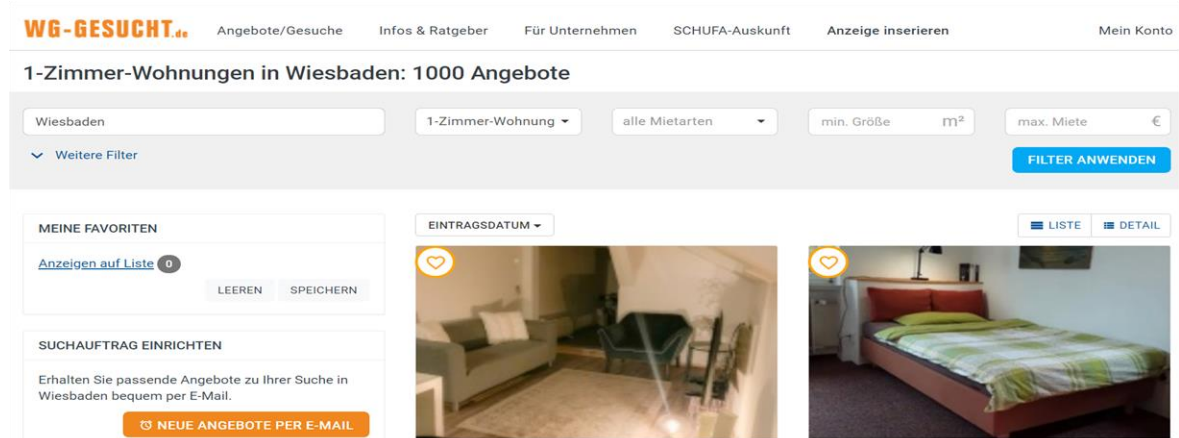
WG-GESUCHT.de Angebote/Gesuche Infos & Ratgeber Für Unternehmen SCHUFA-Auskunft Anzeige inserieren Mein Konto

1-Zimmer-Wohnungen in Wiesbaden: 1000 Angebote

Wiesbaden 1-Zimmer-Wohnung alle Mietarten min. Größe m² max. Miete €

Weitere Filter

FILTER ANWENDEN

MEINE FAVORITEN

Anzeigen auf Liste 0

LEEREN SPEICHERN

SUCHAUFTRAG EINRICHTEN

Erhalten Sie passende Angebote zu Ihrer Suche in Wiesbaden bequem per E-Mail.

NEUE ANGEBOTE PER E-MAIL

EINTRAGSDATUM

LISTE DETAIL